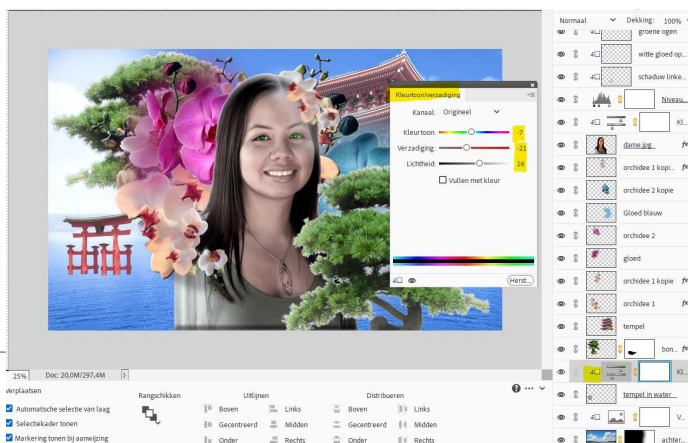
Normaal
Dekking: 100%
groene ogen
witte gloed op...
schaduw linke...
Niveau...
Kl...
dame.jpg
orchidee 1 kopi...
orchidee 2 kopie
Gloed blauw
orchidee 2
gloed
orchidee 1 kopie
orchidee 1
tempel
bon...
Kl...
tempel in water
V...
achter...

Kleurtoon/verzadiging
Kanaal: Origineel
Kleurtoon: -7
Verzadiging: -21
Lichtheid: 16
Vullen met kleur
Herst...

25%
Doc: 20,0M/297,4M

Verplaatsen
Automatische selectie van laag
Selectiekader tonen
Markering tonen bij aanwijzing
Rangschikken
Uitlijnen
Boven
Gecentreerd
Onder
Links
Midden
Rechts
Distribueren
Boven
Gecentreerd
Onder
Links
Midden
Rechts